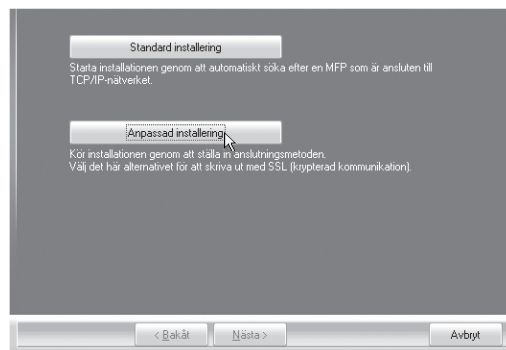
Standard installering

Starta installationen genom att automatiskt söka efter en MFP som är ansluten till TCP/IP-nätverket.

Anpassad installering

Kör installationen genom att ställa in anslutningsmetoden.
Välj det här alternativet för att skriva ut med SSL (krypterad kommunikation).

< Bakåt

Nästa >

Avbryt